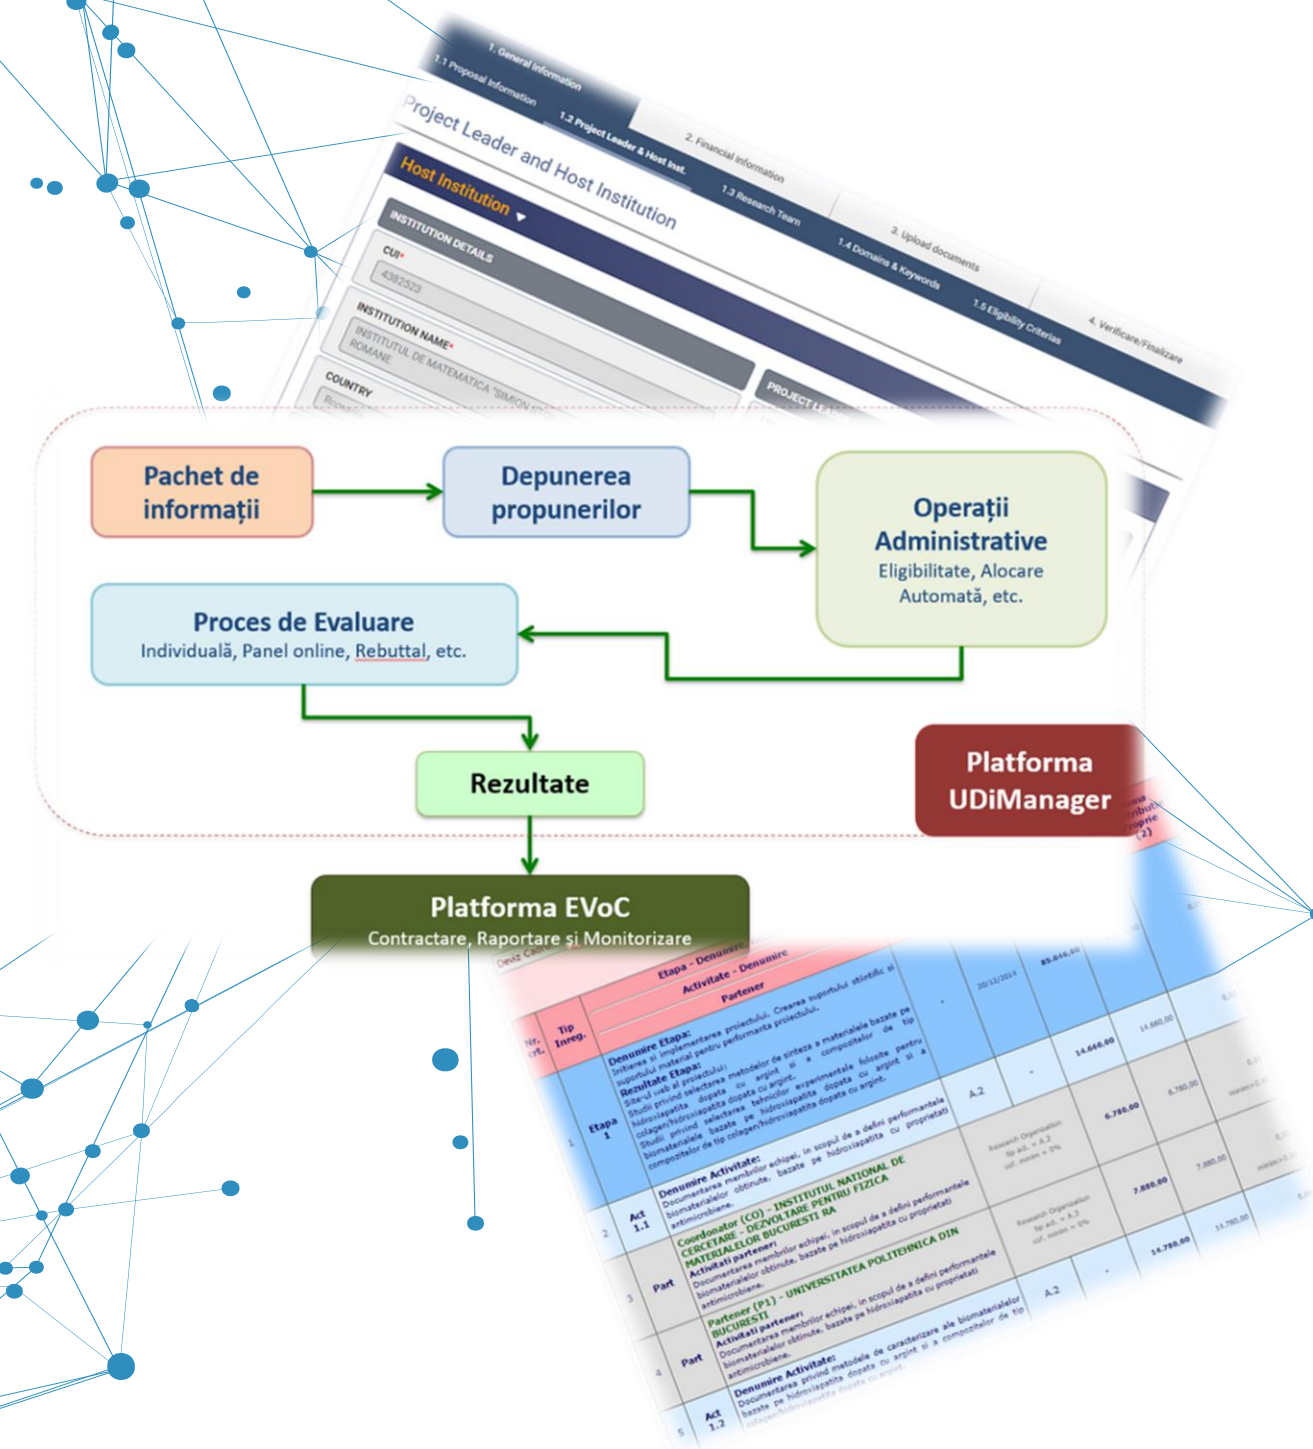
1. General information
1.1 Proposal information
1.2 Project Leader & Host Inst.
2. Financial information
1.3 Research Team
3. Upload documents
1.4 Domains & Keywords
1.5 Eligibility Criterias
4. Verificare/Finalizare

Project Leader and Host Institution

Host Institution

INSTITUTION DETAILS
CUI*
4382523
INSTITUTION NAME*
INSTITUTUL DE MATEMATICA "SIMION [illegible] ROMANE
COUNTRY
PROJECT LEADER

Pachet de informații

Depunerea propunerilor

Operații Administrative
Eligibilitate, Alocare Automată, etc.

Proces de Evaluare
Individuală, Panel online, Rebuttal, etc.

Rezultate

Platforma UDiManager

Platforma EVoC
Contractare, Raportare și Monitorizare

Etapa - Denumire
Activitate - Denumire
Partener
Nr. crt.
Tip Inreg.
Etapa 1
Act 1.1
Part
Part
Act 1.2
Denumire Etapa:
Rezultate Etapa:
Denumire Activitate:
Coordonator (CO) - INSTITUTUL NATIONAL DE CERCETARE - DEZVOLTARE PENTRU FIZICA MATERIALELOR BUCURESTI RA
Activitati partener:
Partener (P1) - UNIVERSITATEA POLITEHNICA DIN BUCURESTI
Activitati partener:
Denumire Activitate:
A.2
A.2
Research Organization
Research Organization
85.446,00
14.660,00
6.780,00
7.880,00
14.780,00